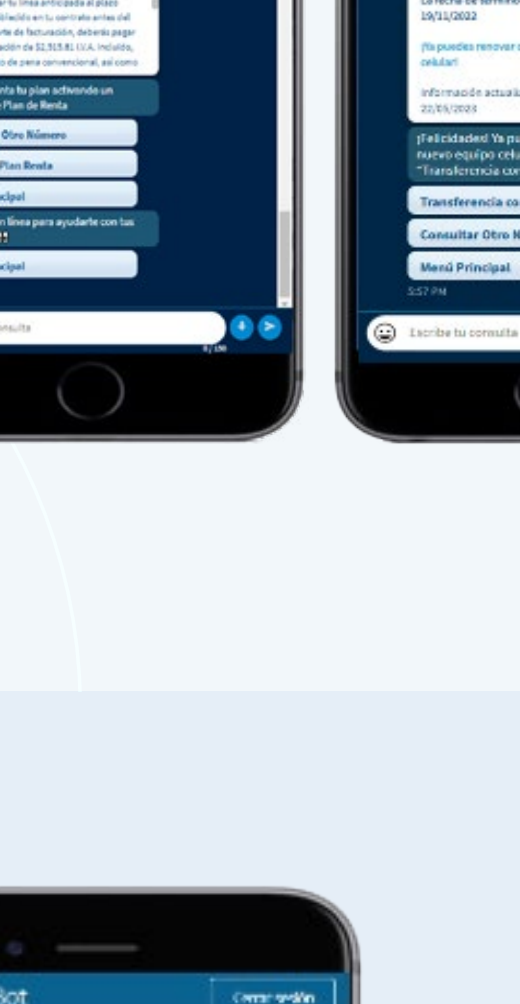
ar tu línea anticipada al plazo
blecido en tu contrato antes del
rte de facturación, deberás pagar
ación de $2,515.81 I.V.A. incluido,
o de pena convencional, así como

nta tu plan activando un
Plan de Renta

Otro Número

Plan Renta

cipal

n línea para ayudarte con tus
!!

cipal

onsulta

0 / 150

La fecha de término
19/11/2022

¡Ya puedes renovar c
celular!

Información actualiz
22/03/2023

¡Felicidades! Ya pu
nuevo equipo celu
"Transferencia con

Transferencia co

Consultar Otro N

Menú Principal

5:57 PM

Escribe tu consulta

Bot

Cerrar sesión